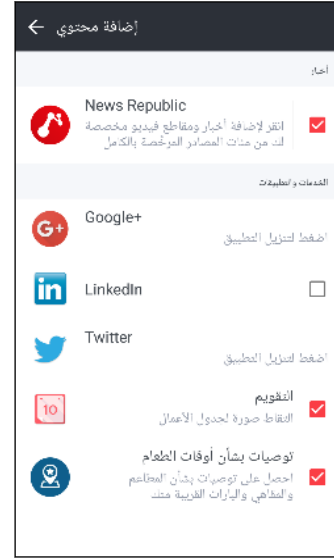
إضافة محتوى

أخبار

News Republic

انقر لإضافة أخبار ومقاطع فيديو مخصصة لك من مئات المصادر المرخصة بالكامل

الخدمات والتطبيقات

Google+

اضغط لتنزيل التطبيق

LinkedIn

Twitter

اضغط لتنزيل التطبيق

التقويم

التقاط صورة لجدول الأعمال

10

توصيات بشأن أوقات الطعام

احصل على توصيات بشأن المطاعم والمقاهي والبارات القريبة منك